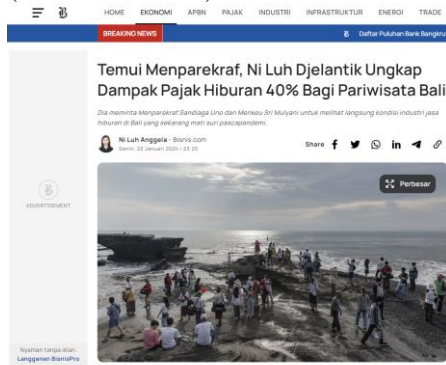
HOME EKONOMI APBN PAJAK INDUSTRI INFRASTRUKTUR ENERGI TRADE

BREAKING NEWS

Daftar Puluhan Bank Bangkru

Temui Menparekraf, Ni Luh Djelantik Ungkap Dampak Pajak Hiburan 40% Bagi Pariwisata Bali

Dia meminta Menparekraf Sandiaga Uno dan Menkeu Sri Mulyani untuk melihat langsung kondisi industri jasa hiburan di Bali yang sekarang mati suri pascapandemi.

Ni Luh Anggela - Bisnis.com
Senin, 22 Januari 2024 | 23:25

Share

Perbesar

ADVERTISEMENT

Nyaman tanpa iklan. Langganan BisnisPro